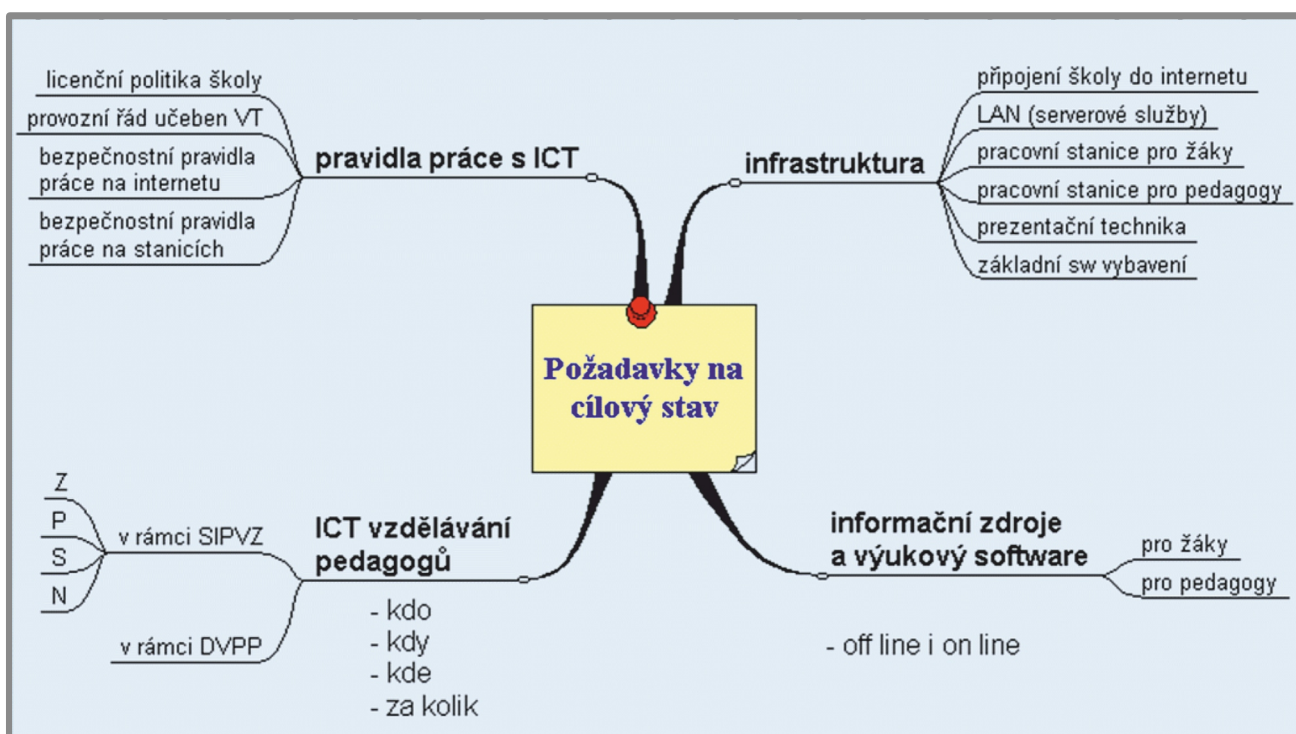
Požadavky na cílový stav

pravidla práce s ICT
licenční politika školy
provozní řád učeben VT
bezpečnostní pravidla práce na internetu
bezpečnostní pravidla práce na stanicích

infrastruktura
připojení školy do internetu
LAN (serverové služby)
pracovní stanice pro žáky
pracovní stanice pro pedagogy
prezentační technika
základní sw vybavení

ICT vzdělávání pedagogů
v rámci SIPVZ
Z
P
S
N
v rámci DVPP
- kdo
- kdy
- kde
- za kolik

informační zdroje a výukový software
pro žáky
pro pedagogy
- off line i on line